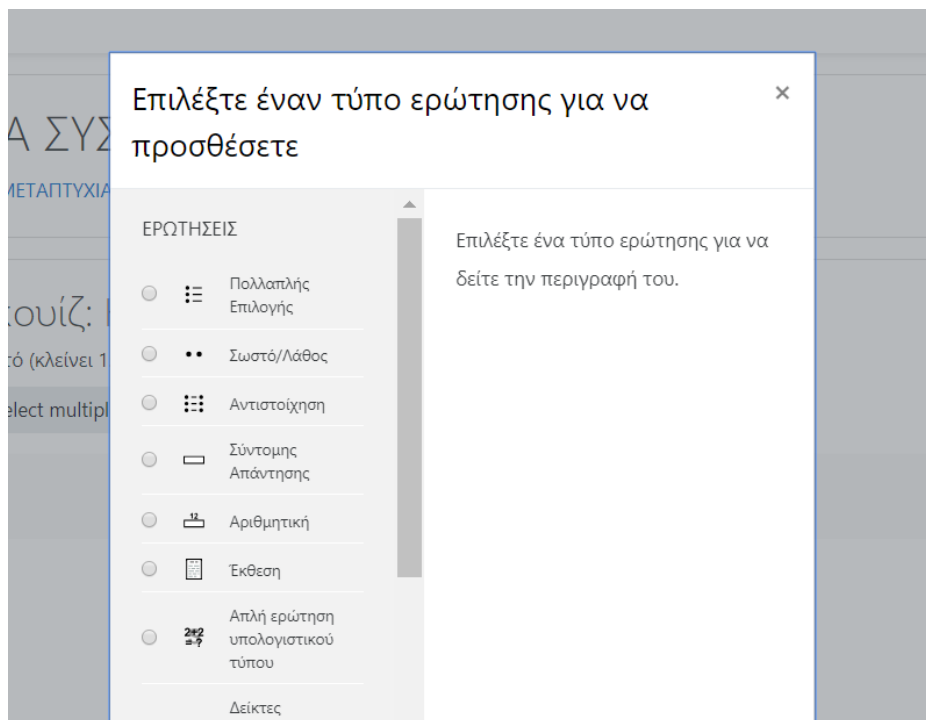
Α ΣΥΣ

ΜΕΤΑΠΤΥΧΙΑ

κουίζ: Ι

ό (κλείνει 1

elect multipl

Επιλέξτε έναν τύπο ερώτησης για να προσθέσετε

×

ΕΡΩΤΗΣΕΙΣ

Πολλαπλής Επιλογής

Σωστό/Λάθος

Αντιστοίχηση

Σύντομης Απάντησης

Αριθμητική

Έκθεση

Απλή ερώτηση υπολογιστικού τύπου

Δείκτες

Επιλέξτε ένα τύπο ερώτησης για να δείτε την περιγραφή του.